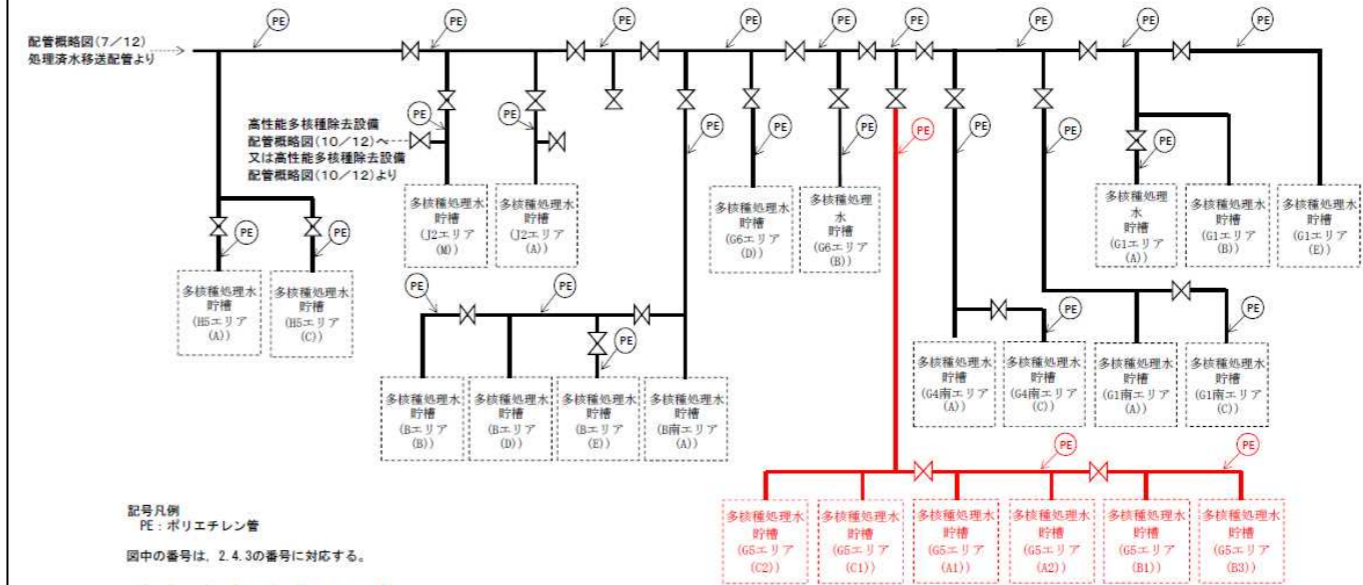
配管概略図(7/12)
処理済水移送配管より

PE PE PE PE PE PE PE PE PE PE PE

高性能多核種除去設備
配管概略図(10/12)へ
又は高性能多核種除去設備
配管概略図(10/12)より

PE PE PE PE PE PE PE PE PE

多核種処理水貯槽(J2エリア(M))

多核種処理水貯槽(J2エリア(A))

多核種処理水貯槽(G6エリア(D))

多核種処理水貯槽(G6エリア(B))

多核種処理水貯槽(G1エリア(A))

多核種処理水貯槽(G1エリア(B))

多核種処理水貯槽(G1エリア(E))

PE PE

多核種処理水貯槽(H5エリア(A))

多核種処理水貯槽(H5エリア(C))

PE PE PE PE PE

多核種処理水貯槽(G4南エリア(A))

多核種処理水貯槽(G4南エリア(C))

多核種処理水貯槽(G1南エリア(A))

多核種処理水貯槽(G1南エリア(C))

多核種処理水貯槽(Bエリア(B))

多核種処理水貯槽(Bエリア(D))

多核種処理水貯槽(Bエリア(E))

多核種処理水貯槽(B南エリア(A))

PE PE

記号凡例
PE:ポリエチレン管

図中の番号は、2.4.3の番号に対応する。

多核種処理水貯槽(G5エリア(C2))

多核種処理水貯槽(G5エリア(C1))

多核種処理水貯槽(G5エリア(A1))

多核種処理水貯槽(G5エリア(A2))

多核種処理水貯槽(G5エリア(B1))

多核種処理水貯槽(G5エリア(B3))